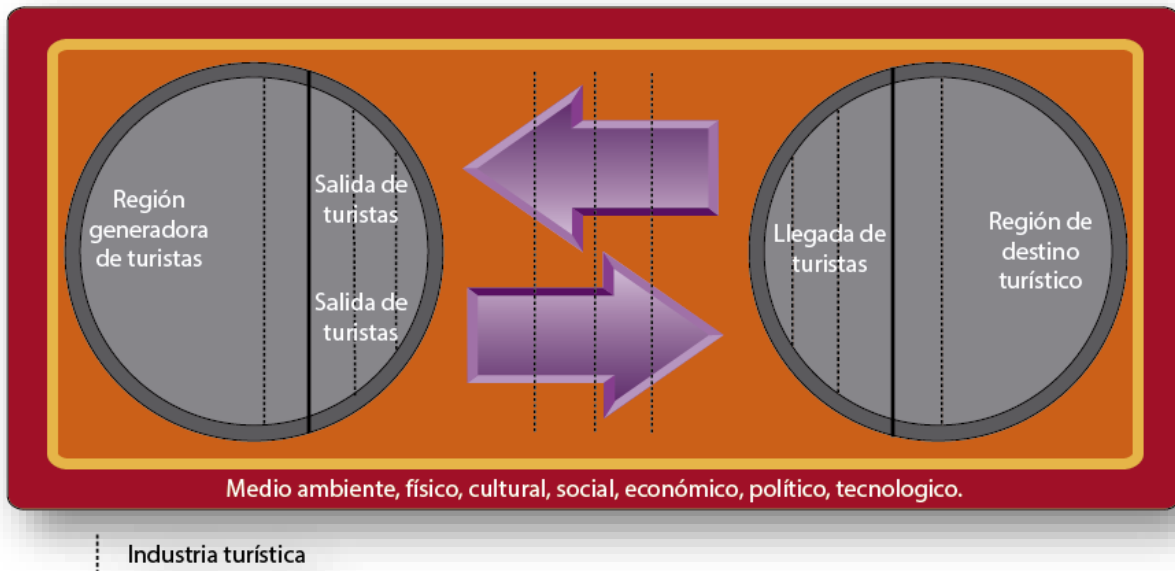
Región generadora de turistas

Salida de turistas

Salida de turistas

Llegada de turistas

Región de destino turístico

Medio ambiente, físico, cultural, social, económico, político, tecnologico.

Industria turística